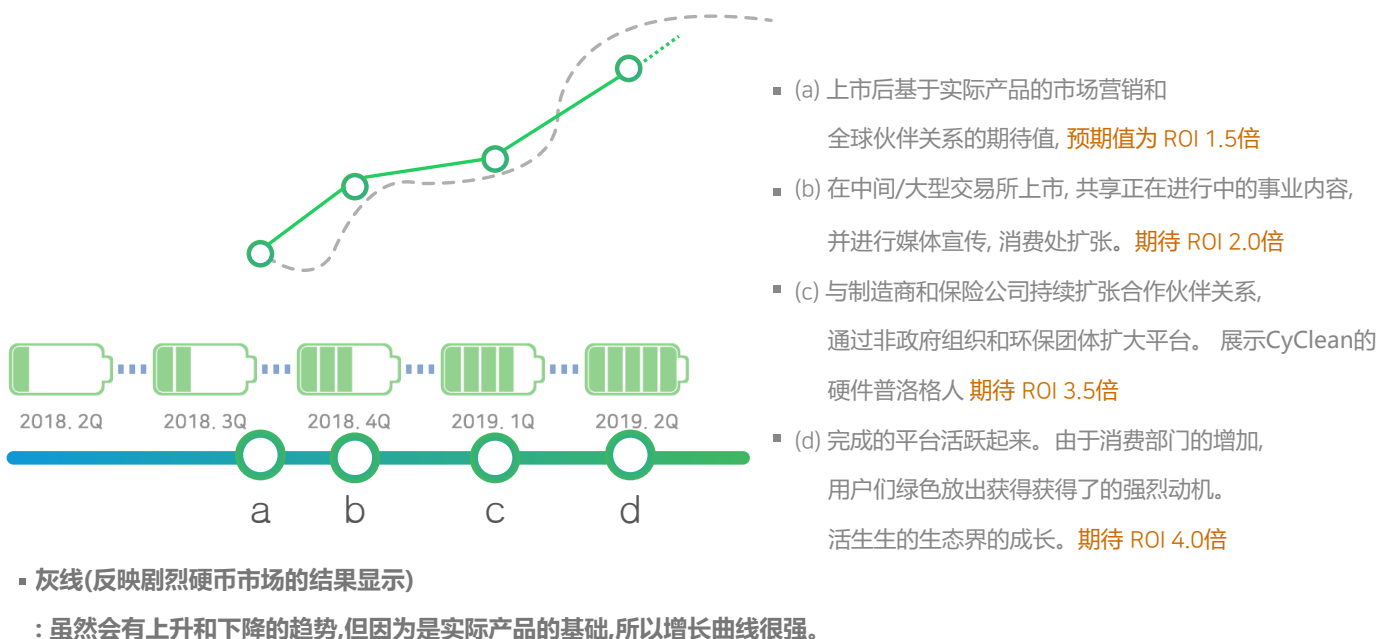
2018. 2Q
2018. 3Q
2018. 4Q
2019. 1Q
2019. 2Q

a
b
c
d

(a) 上市后基于实际产品的市场营销和
全球伙伴关系的期待值, 预期值为 ROI 1.5倍

(b) 在中间/大型交易所上市, 共享正在进行中的事业内容,
并进行媒体宣传, 消费处扩张。期待 ROI 2.0倍

(c) 与制造商和保险公司持续扩张合作伙伴关系,
通过非政府组织和环保团体扩大平台。 展示CyClean的
硬件普洛格人 期待 ROI 3.5倍

(d) 完成的平台活跃起来。由于消费部门的增加,
用户们绿色放出获得获得了的强烈动机。
活生生的生态界的成长。期待 ROI 4.0倍

灰线(反映剧烈硬币市场的结果显示)
: 虽然会有上升和下降的趋势,但因为是实际产品的基础,所以增长曲线很强。